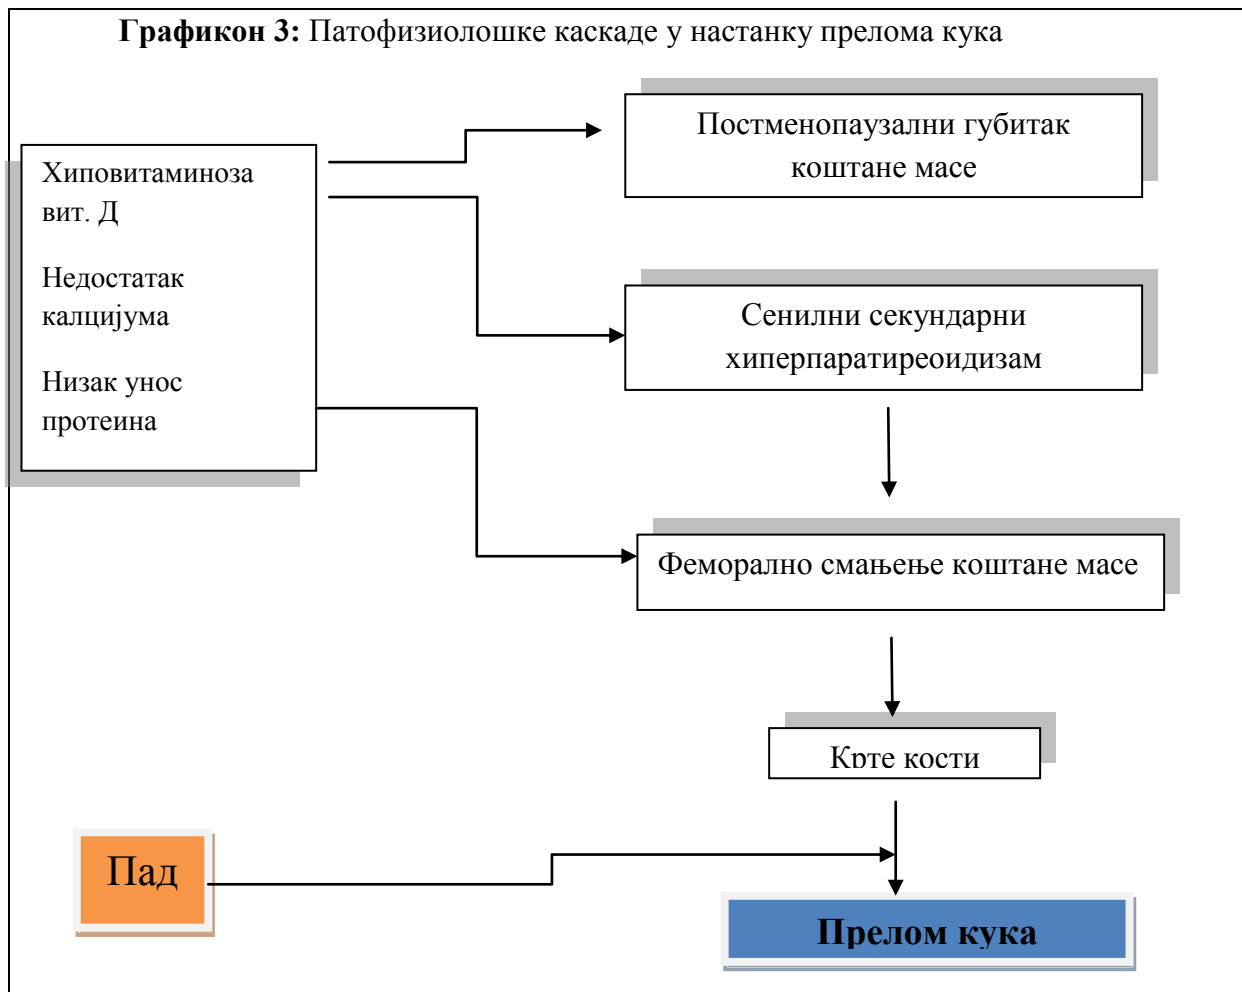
**Графикон 3:** Патофизиолошке каскаде у настанку прелома кука

Хиповитаминоза вит. Д

Недостатак калцијума

Низак унос протеина

Постменопаузални губитак коштане масе

Сенилни секундарни хиперпаратиреоидизам

Фемурално смањење коштане масе

Крте кости

Пад

**Прелом кука**